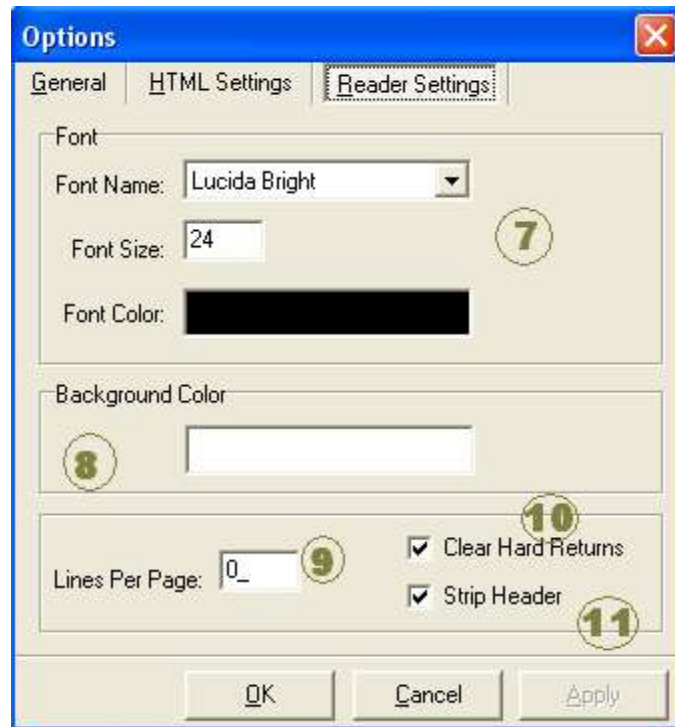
Options

General | HTML Settings | Reader Settings

Font

Font Name: Lucida Bright

Font Size: 24

Font Color:

7

Background Color

8

10

Clear Hard Returns

Lines Per Page: 0_

9

Strip Header

11

OK | Cancel | Apply